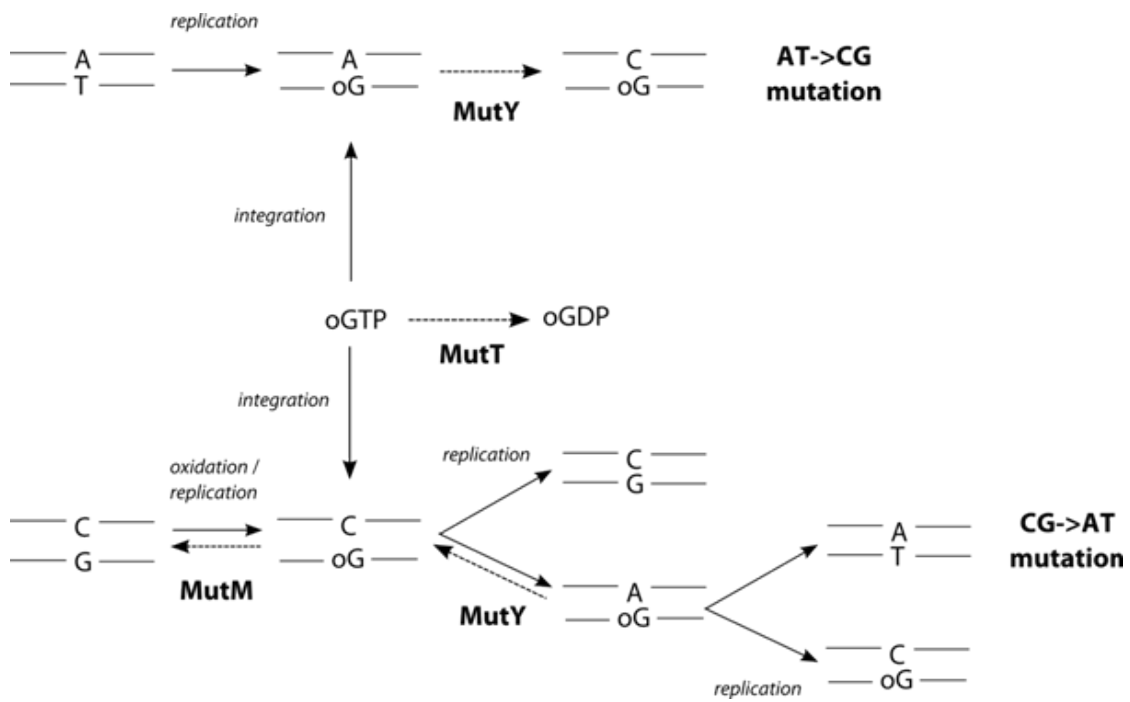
replication

A
T

A
oG

MutY

C
oG

AT->CG mutation

integration

oGTP

oGDP

MutT

integration

oxidation / replication

C
G

MutM

C
oG

replication

C
G

MutY

A
oG

A
T

CG->AT mutation

C
oG

replication